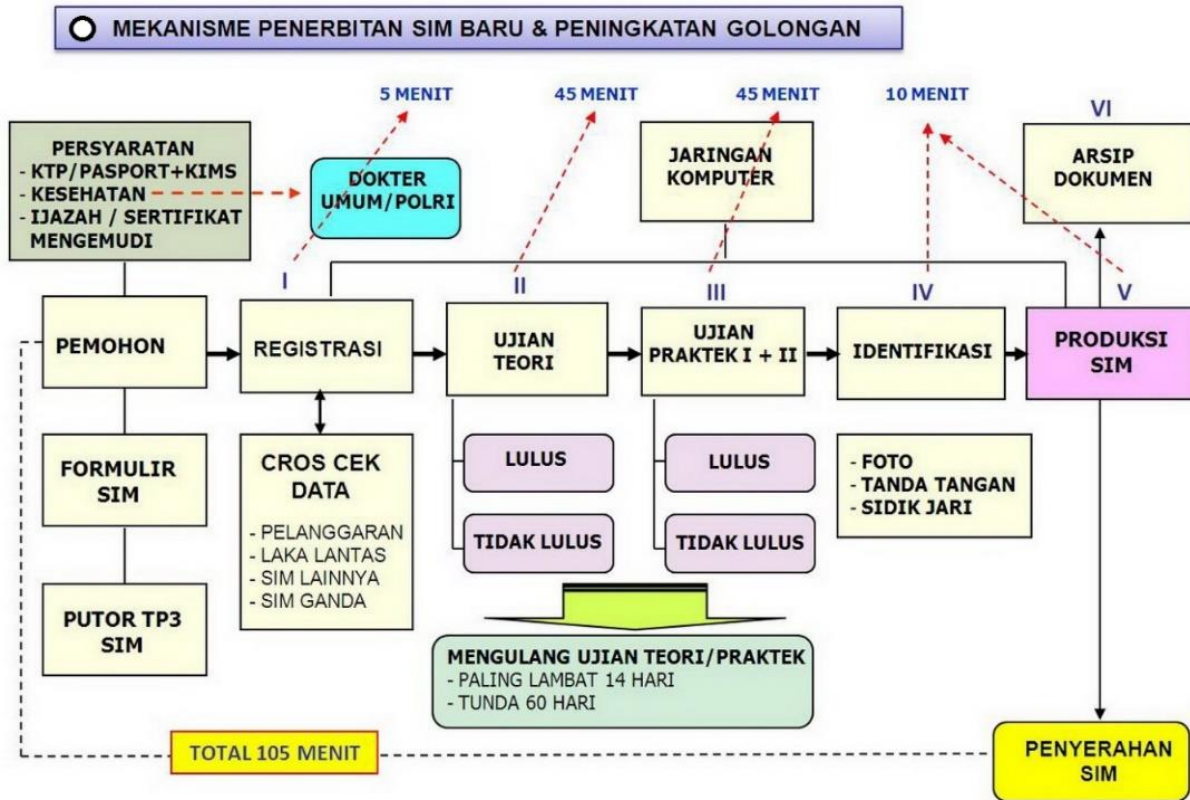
MEKANISME PENERBITAN SIM BARU & PENINGKATAN GOLONGAN

5 MENIT

45 MENIT

45 MENIT

10 MENIT

VI

PERSYARATAN
- KTP/PASPORT+KIMS
- KESEHATAN
- IJAZAH / SERTIFIKAT MENGEMUDI

DOKTER UMUM/POLRI

JARINGAN KOMPUTER

ARSIP DOKUMEN

I

II

III

IV

V

PEMOHON

REGISTRASI

UJIAN TEORI

UJIAN PRAKTEK I + II

IDENTIFIKASI

PRODUKSI SIM

FORMULIR SIM

CROS CEK DATA
- PELANGGARAN
- LAKA LANTAS
- SIM LAINNYA
- SIM GANDA

LULUS

TIDAK LULUS

LULUS

TIDAK LULUS

- FOTO
- TANDA TANGAN
- SIDIK JARI

PUTOR TP3 SIM

MENGULANG UJIAN TEORI/PRAKTEK
- PALING LAMBAT 14 HARI
- TUNDA 60 HARI

TOTAL 105 MENIT

PENYERAHAN SIM